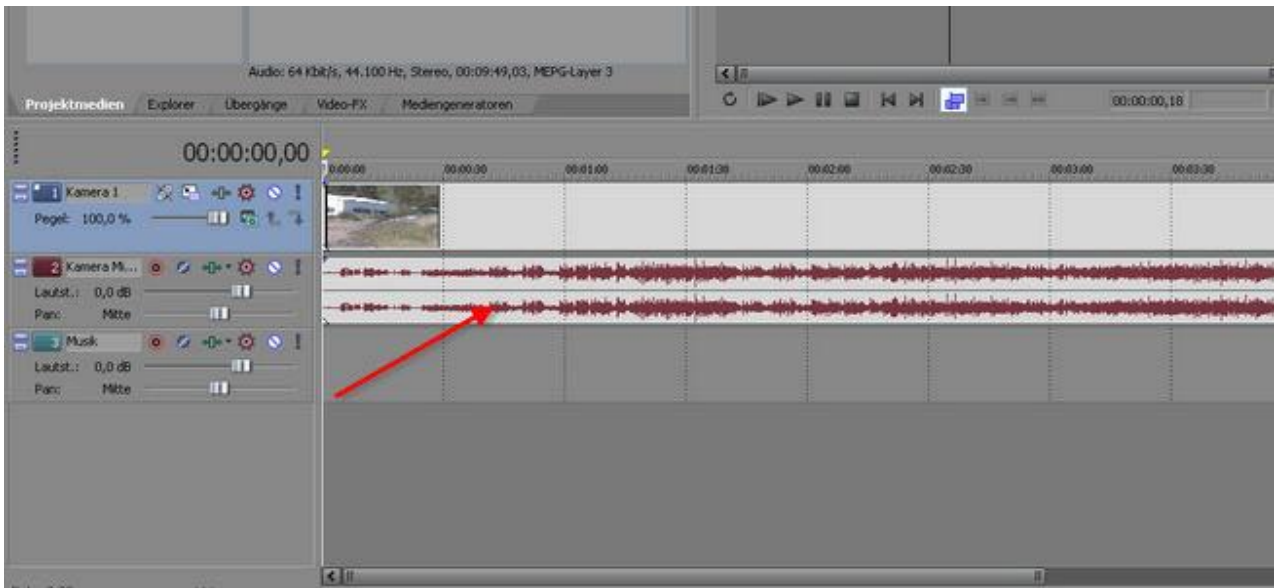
Audio: 64 Kbit/s, 44.100 Hz, Stereo, 00:09:49,03, MEPG-Layer 3

Projektmedien Explorer Übergänge Video-FX Mediengeneratoren

00:00:00,18

00:00:00,00

00:00:00 00:00:30 00:01:00 00:01:30 00:02:00 00:02:30 00:03:00 00:03:30

1 Kamera 1
Pegel: 100,0 %

2 Kamera Mi...
Lautst.: 0,0 dB
Pan: Mitte

3 Musik
Lautst.: 0,0 dB
Pan: Mitte